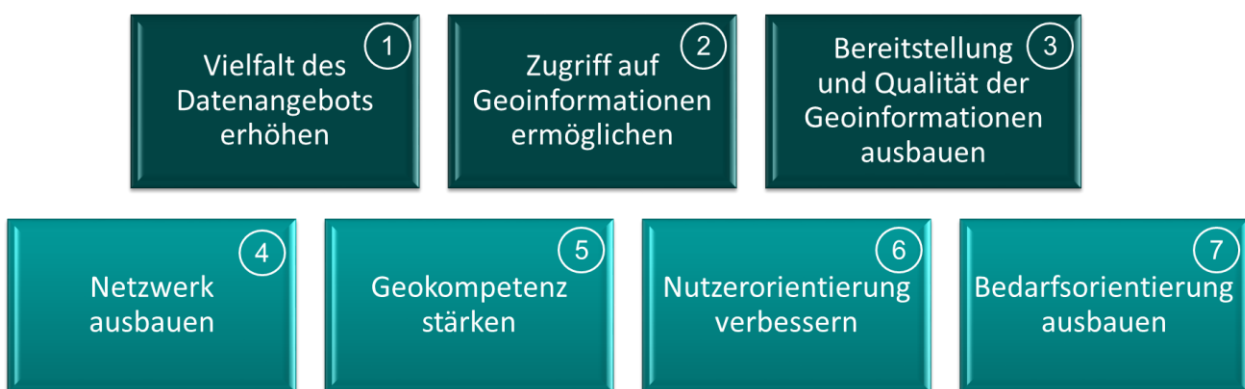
1
Vielfalt des Datenangebots erhöhen

2
Zugriff auf Geoinformationen ermöglichen

3
Bereitstellung und Qualität der Geoinformationen ausbauen

4
Netzwerk ausbauen

5
Geokompetenz stärken

6
Nutzerorientierung verbessern

7
Bedarfsorientierung ausbauen